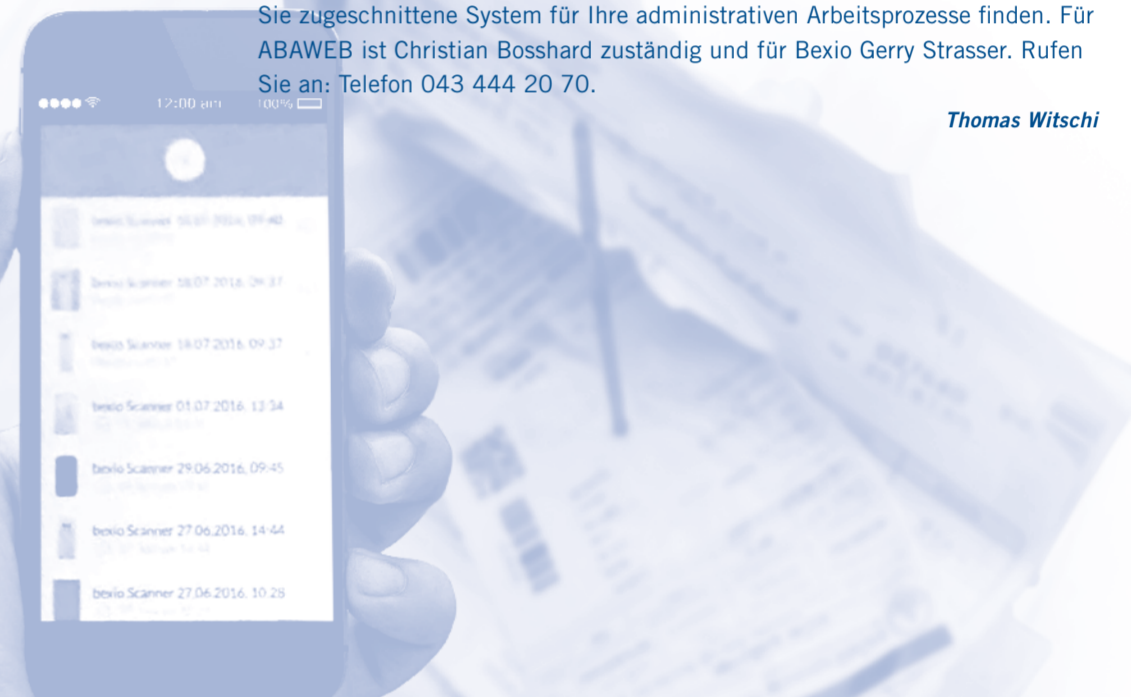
Sie zugeschnittene System für Ihre administrativen Arbeitsprozesse finden. Für ABAWEB ist Christian Bosshard zuständig und für Bexio Gerry Strasser. Rufen Sie an: Telefon 043 444 20 70.

Thomas Witschi

12:00 am 100%

bexio Scanner 18.07.2016, 09:40

bexio Scanner 18.07.2016, 09:37

bexio Scanner 18.07.2016, 09:37

bexio Scanner 01.07.2016, 13:34

bexio Scanner 29.06.2016, 09:45

bexio Scanner 27.06.2016, 14:44

bexio Scanner 27.06.2016, 10:28